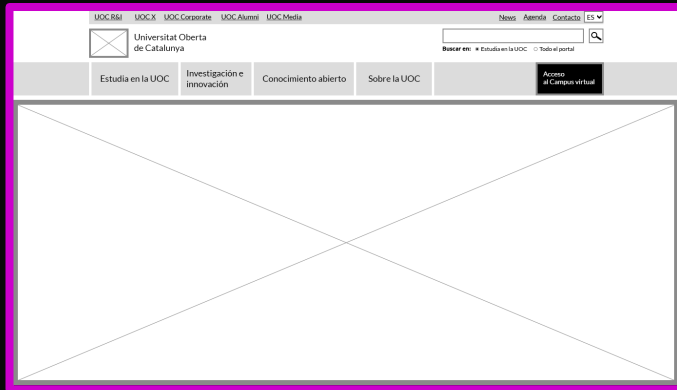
UOC R&I UOC X UOC Corporate UOC Alumni UOC Media

News Agenda Contacto ES

Universitat Oberta de Catalunya

Buscar en: Estudia en la UOC Todo el portal

Estudia en la UOC

Investigación e innovación

Conocimiento abierto

Sobre la UOC

Acceso al Campus virtual